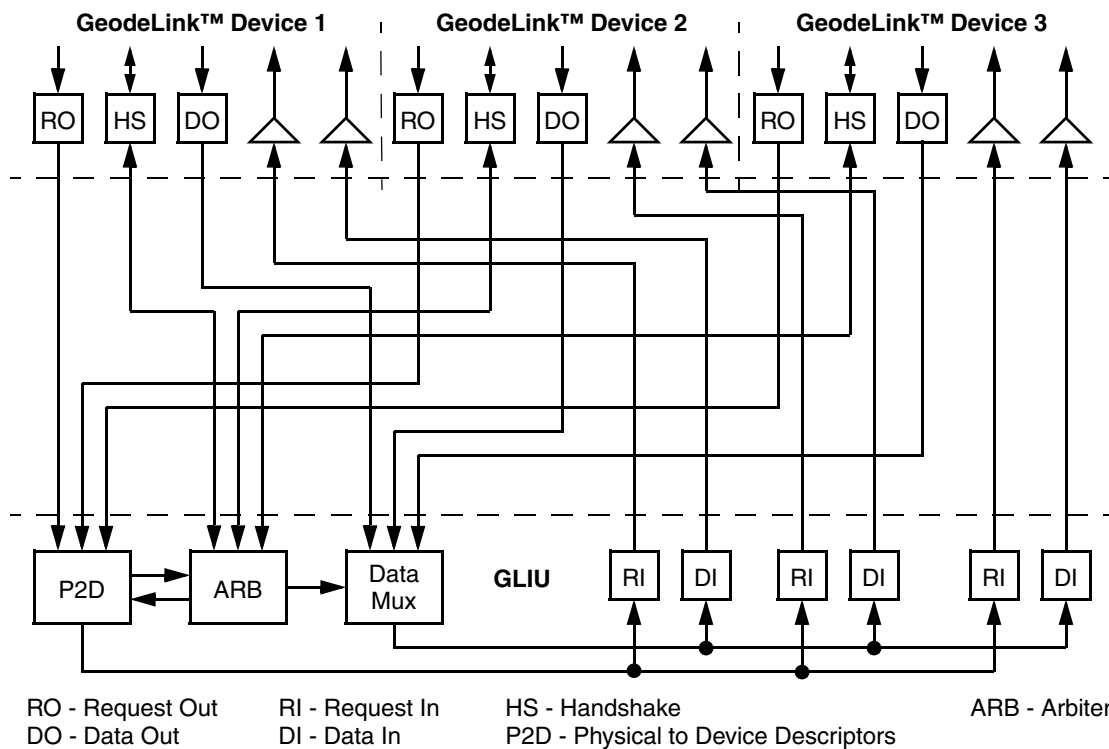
GeodeLink™ Device 1
GeodeLink™ Device 2
GeodeLink™ Device 3

RO HS DO RO HS DO RO HS DO

P2D ARB Data Mux GLIU RI DI RI DI RI DI

RO - Request Out
DO - Data Out
RI - Request In
DI - Data In
HS - Handshake
P2D - Physical to Device Descriptors
ARB - Arbiter